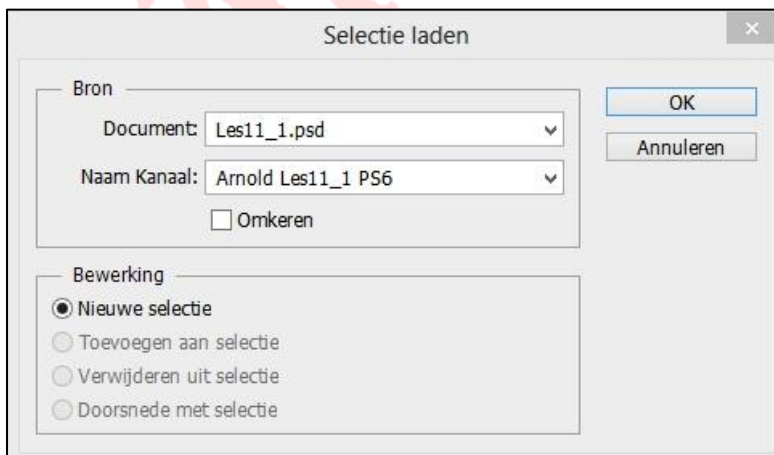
Selectie laden

Bron

Document: Les11_1.psd

Naam Kanaal: Arnold Les11_1 PS6

Omkeren

OK

Annuleren

Bewerking

Nieuwe selectie

Toevoegen aan selectie

Verwijderen uit selectie

Doorsnede met selectie